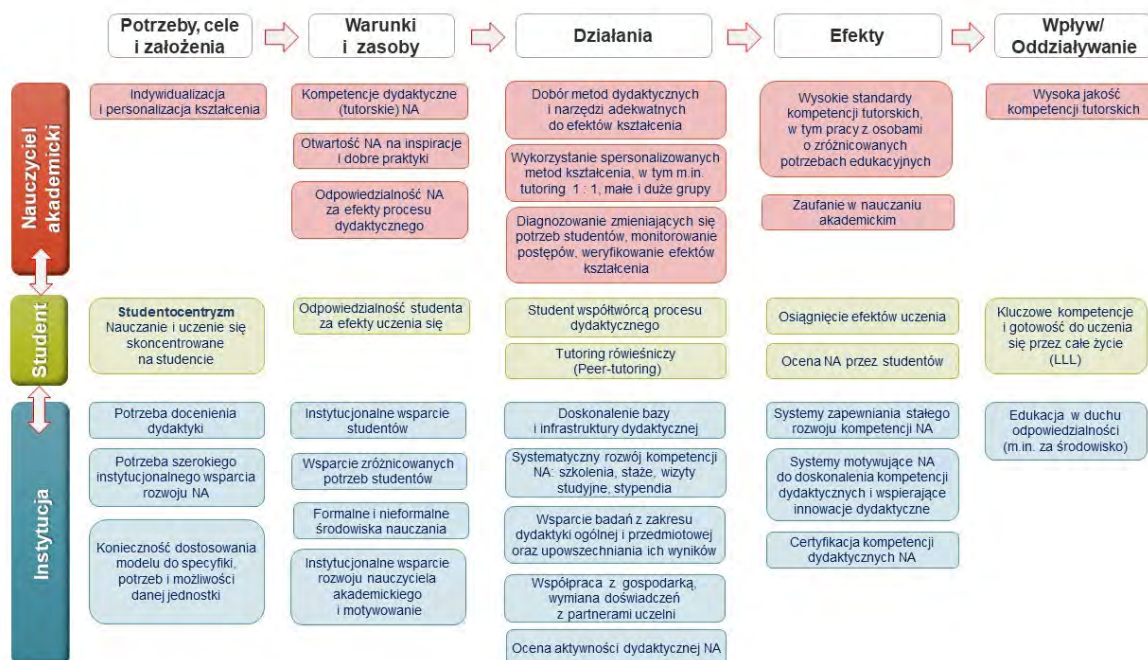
Potrzeby, cele i założenia

Warunki i zasoby

Działania

Efekty

Wpływ/ Oddziaływanie

Nauczyciel akademicki

Indywidualizacja i personalizacja kształcenia

Kompetencje dydaktyczne (tutorskie) NA

Otwartość NA na inspiracje i dobre praktyki

Odpowiedzialność NA za efekty procesu dydaktycznego

Dobór metod dydaktycznych i narzędzi adekwatnych do efektów kształcenia

Wykorzystanie spersonalizowanych metod kształcenia, w tym m.in. tutoring 1 : 1, małe i duże grupy

Diagnozowanie zmieniających się potrzeb studentów, monitorowanie postępów, weryfikowanie efektów kształcenia

Wysokie standardy kompetencji tutorskich, w tym pracy z osobami o zróżnicowanych potrzebach edukacyjnych

Zaufanie w nauczaniu akademickim

Wysoka jakość kompetencji tutorskich

Student

Studentocentryzm
Nauczanie i uczenie się skoncentrowane na studencie

Odpowiedzialność studenta za efekty uczenia się

Student współtwórcą procesu dydaktycznego

Tutoring rówieśniczy (Peer-tutoring)

Osiągnięcie efektów uczenia

Ocena NA przez studentów

Kluczowe kompetencje i gotowość do uczenia się przez całe życie (LLL)

Instytucja

Potrzeba docenienia dydaktyki

Potrzeba szerokiego instytucjonalnego wsparcia rozwoju NA

Konieczność dostosowania modelu do specyfiki, potrzeb i możliwości danej jednostki

Instytucjonalne wsparcie studentów

Wsparcie zróżnicowanych potrzeb studentów

Formalne i nieformalne środowiska nauczania

Instytucjonalne wsparcie rozwoju nauczyciela akademickiego i motywowanie

Doskonalenie bazy i infrastruktury dydaktycznej

Systematyczny rozwój kompetencji NA: szkolenia, staże, wizyty studyjne, stypendia

Wsparcie badań z zakresu dydaktyki ogólnej i przedmiotowej oraz upowszechniania ich wyników

Współpraca z gospodarką, wymiana doświadczeń z partnerami uczelni

Ocena aktywności dydaktycznej NA

Systemy zapewniania stałego rozwoju kompetencji NA

Systemy motywujące NA do doskonalenia kompetencji dydaktycznych i wspierające innowacje dydaktyczne

Certyfikacja kompetencji dydaktycznych NA

Edukacja w duchu odpowiedzialności (m.in. za środowisko)